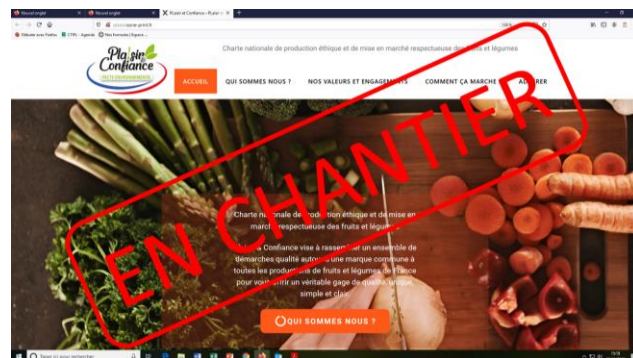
Plaisir Confiance
FRUITS ET LÉGUMES

Charte nationale de production éthique et de mise en marché respectueuse des fruits et légumes

ACCUEIL
QUI SOMMES NOUS ?
NOS VALEURS ET ENGAGEMENTS
COMMENT ÇA MARCHE
ADHÉRER

EN CHANTIER

Charte nationale de production éthique et de mise en marché respectueuse des fruits et légumes

Plaisir Confiance vise à rassembler un ensemble de démarches qualité autour d'une marque commune à toutes les productions de fruits et légumes de France pour vous offrir un véritable gage de qualité, unique, simple et clair.

QUI SOMMES NOUS ?